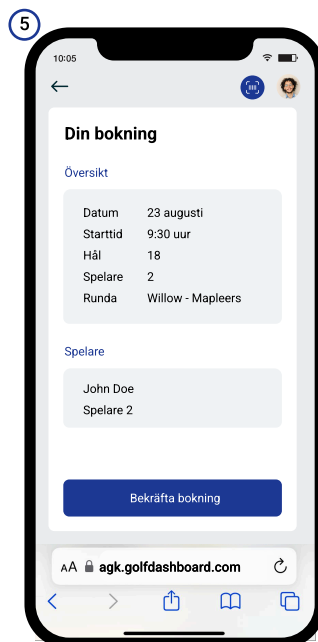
5

10:05

Din bokning

Översikt

| | |
|---|---|
| Datum | 23 augusti |
| Starttid | 9:30 uur |
| Hål | 18 |
| Spelare | 2 |
| Runda | Willow - Mapleers |

Spelare

John Doe
Spelare 2

Bekräfta bokning

AA agk.golfdashboard.com